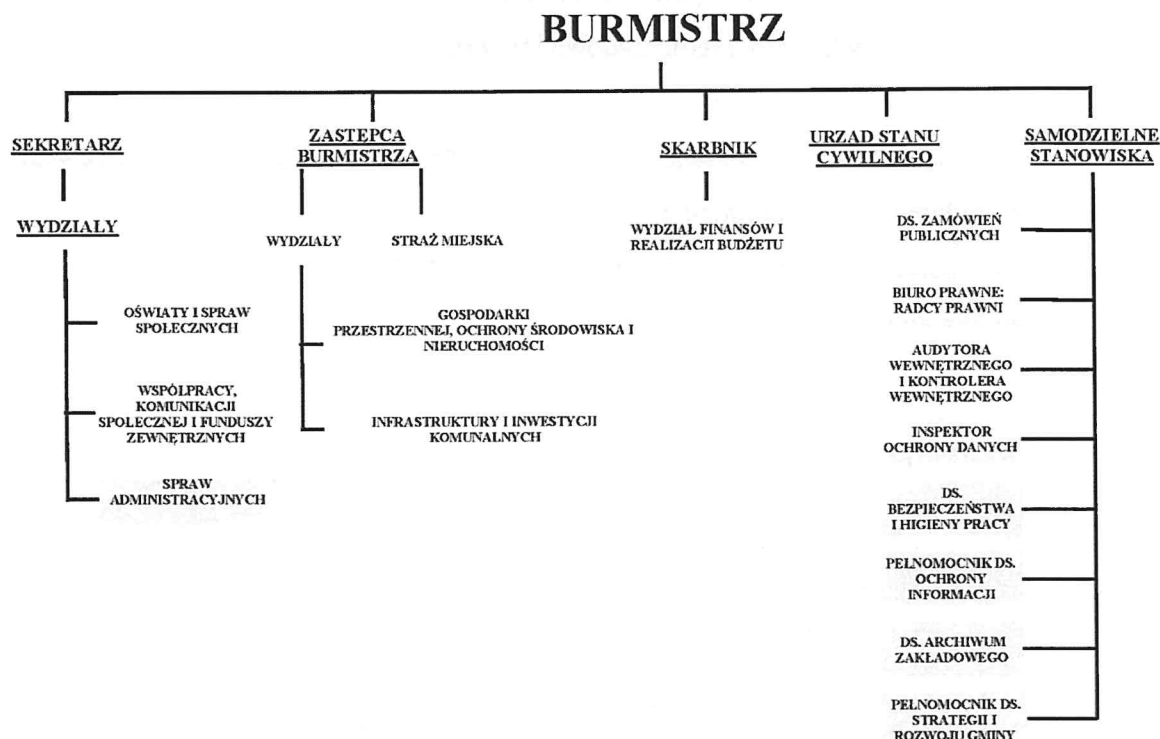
BURMISTRZ

SEKRETARZ

WYDZIAŁY

OŚWIATY I SPRAW SPOŁECZNYCH

WSPÓŁPRACY, KOMUNIKACJI SPOŁECZNEJ I FUNDUSZY ZEWNĘTRZNYCH

SPRAW ADMINISTRACYJNYCH

ZASTĘPCA BURMISTRZA

WYDZIAŁY

STRAŻ MIEJSKA

GOSPODARKI PRZESTRZENNEJ, OCHRONY ŚRODOWISKA I NIERUCHOMOŚCI

INFRASTRUKTURY I INWESTYCJI KOMUNALNYCH

SKARBNIK

WYDZIAŁ FINANSÓW I REALIZACJI BUDŻETU

URZĄD STANU CYWILNEGO

SAMODZIELNE STANOWISKA

DS. ZAMÓWIEŃ PUBLICZNYCH

BIURO PRAWNE: RADCY PRAWNI

AUDYTORA WEWNĘTRZNEGO I KONTROLERA WEWNĘTRZNEGO

INSPEKTOR OCHRONY DANYCH

DS. BEZPIECZEŃSTWA I HIGIENY PRACY

PEŁNOMOCNIK DS. OCHRONY INFORMACJI

DS. ARCHIWUM ZAKŁADOWEGO

PEŁNOMOCNIK DS. STRATEGII I ROZWOJU GMINY